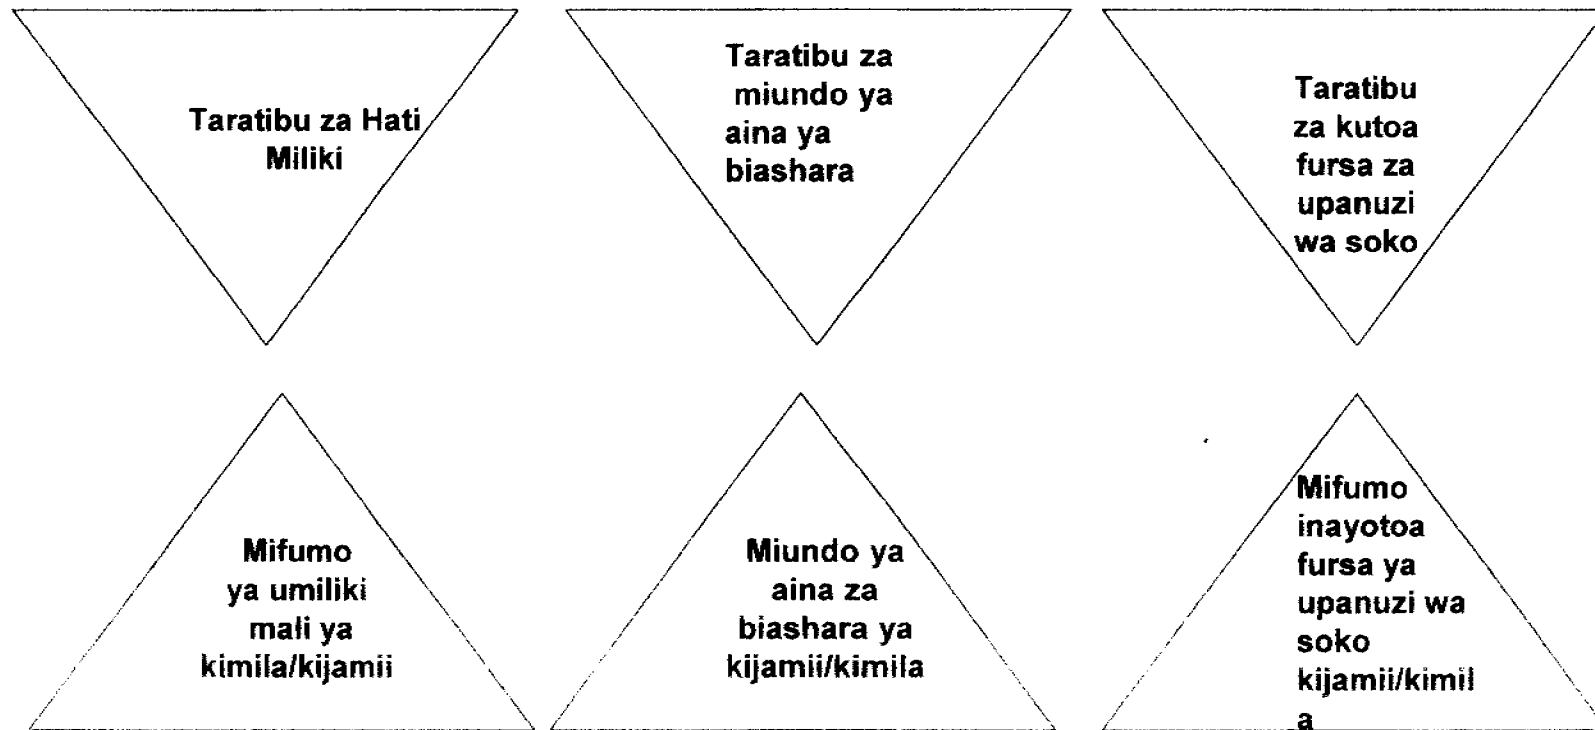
Taratibu za Hati Miliki

Taratibu za miundo ya aina ya biashara

Taratibu za kutoa fursa za upanuzi wa soko

Mifumo ya umiliki mali ya kimila/kijamii

Miundo ya aina za biashara ya kijamii/kimila

Mifumo inayotoa fursa ya upanuzi wa soko kijamii/kimila